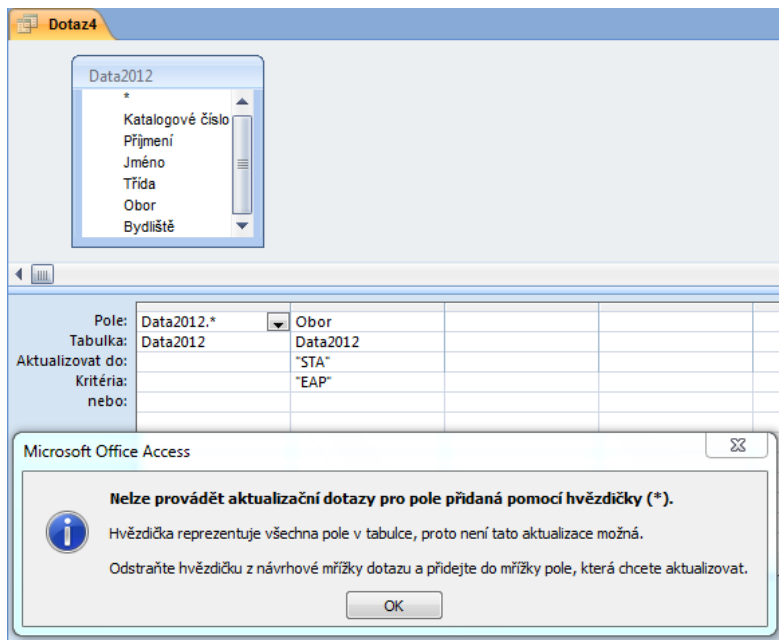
Dotaz4

Data2012
*
Katalogové číslo
Příjmení
Jméno
Třída
Obor
Bydliště

| Pole: | Data2012.* | Obor |
|---|---|---|
| Tabulka: | Data2012 | Data2012 |
| Aktualizovat do: | | "STA" |
| Kritéria: | | "EAP" |
| nebo: | | |

Microsoft Office Access

Nelze provádět aktualizační dotazy pro pole přidaná pomocí hvězdičky (*).

Hvězdička reprezentuje všechna pole v tabulce, proto není tato aktualizace možná.

Odstraňte hvězdičku z návrhové mřížky dotazu a přidejte do mřížky pole, která chcete aktualizovat.

OK